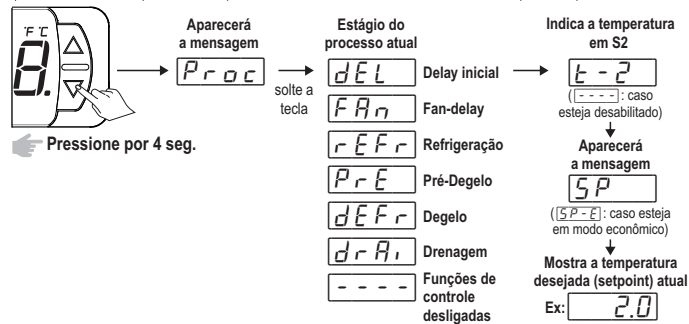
°F °C
8.

Pressione por 4 seg.

Aparecerá a mensagem
Proc

solte a tecla

Estágio do processo atual

dEL Delay inicial
FAn Fan-delay
rEFr Refrigeração
PrE Pré-Degelo
dEFr Degelo
drAi Drenagem
- - - - Funções de controle desligadas

Indica a temperatura em S2
t - 2
( - - - - : caso esteja desabilitado)

Aparecerá a mensagem
SP
( SP-E : caso esteja em modo econômico)

Mostra a temperatura desejada (setpoint) atual
Ex: 2.0